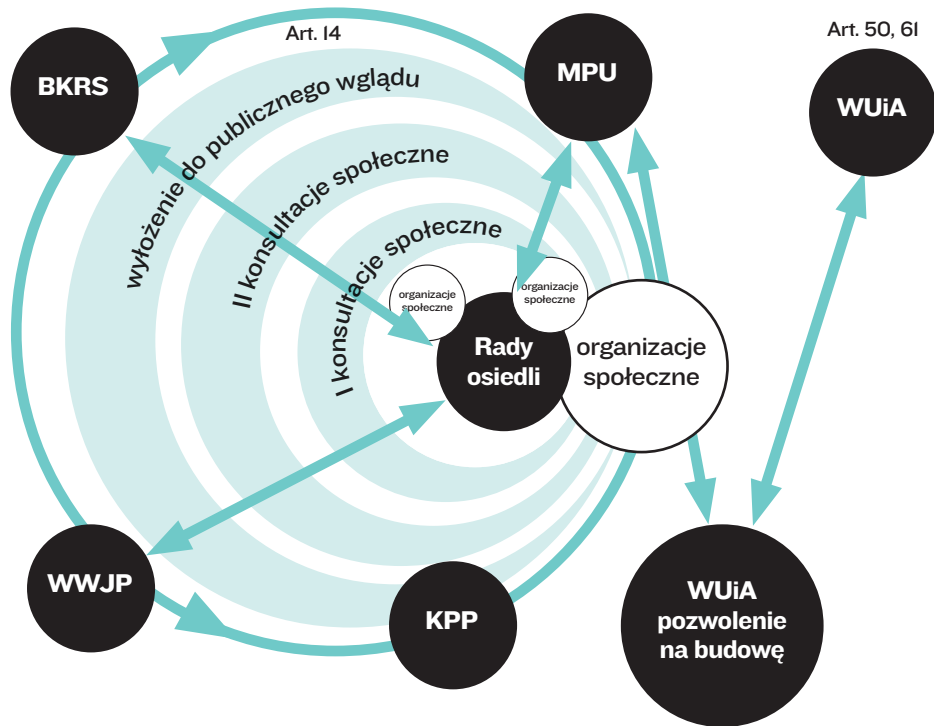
Art. 14

Art. 50, 61

BKRS

MPU

WUiA

wyłożenie do publicznego wglądu

II konsultacje społeczne

I konsultacje społeczne

organizacje społeczne

organizacje społeczne

Rady osiedli

organizacje społeczne

WWJP

KPP

WUiA pozwolenie na budowę